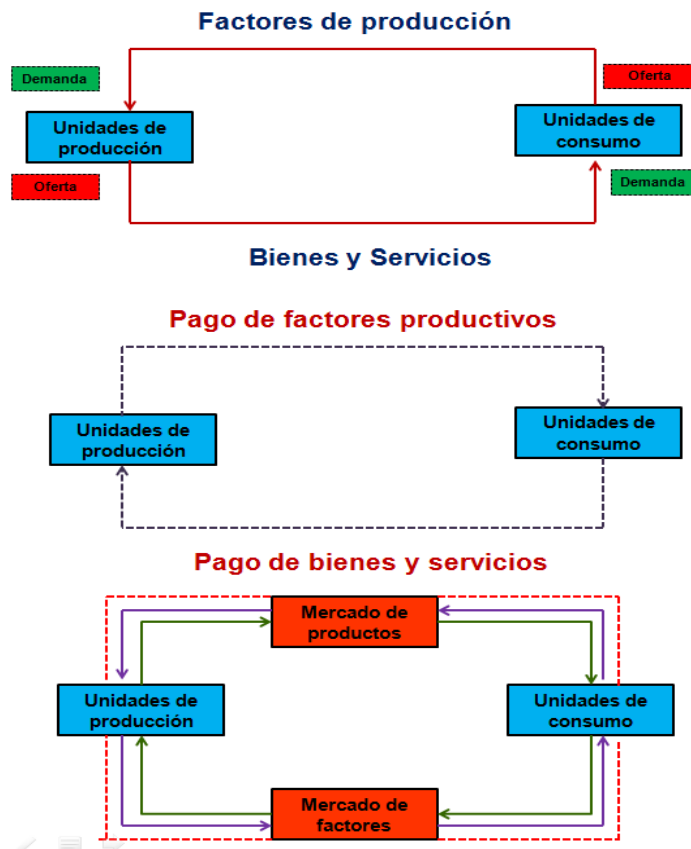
Factores de producción

Demanda

Unidades de producción

Oferta

Oferta

Unidades de consumo

Demanda

Bienes y Servicios

Pago de factores productivos

Unidades de producción

Unidades de consumo

Pago de bienes y servicios

Mercado de productos

Unidades de producción

Unidades de consumo

Mercado de factores